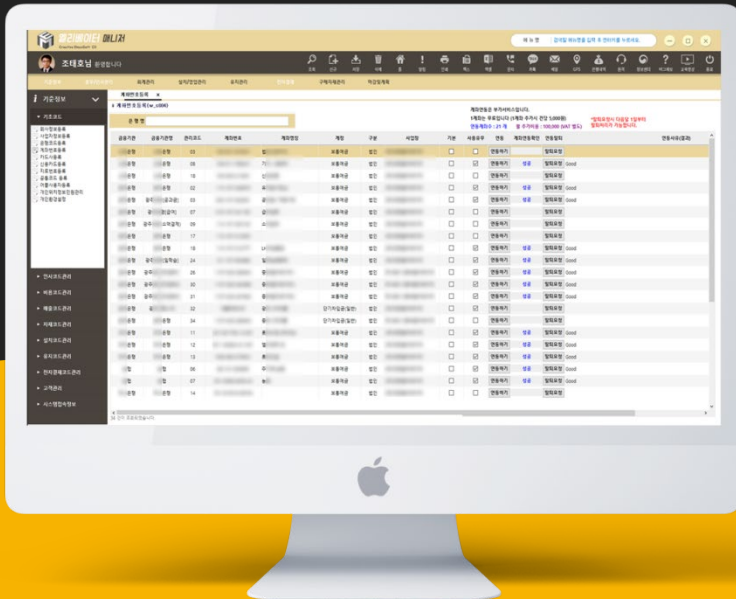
빌리베이터 매니저

조태호님 환영합니다

기준정보

계좌연동등록

공동기관 | 공동기관명 | 관리코드 | 계좌번호 | 계좌명칭 | 계정 | 구분 | 사업장 | 기본 | 사용유무 | 연동 | 계좌연동확인 | 연동알림 | 연동사유(결과)

연동하기 | 알림요청 | Good

인사코드관리

비용코드관리

매출코드관리

자재코드관리

설치코드관리

공지코드관리

전자문서코드관리

고객관리

시스템접속정보